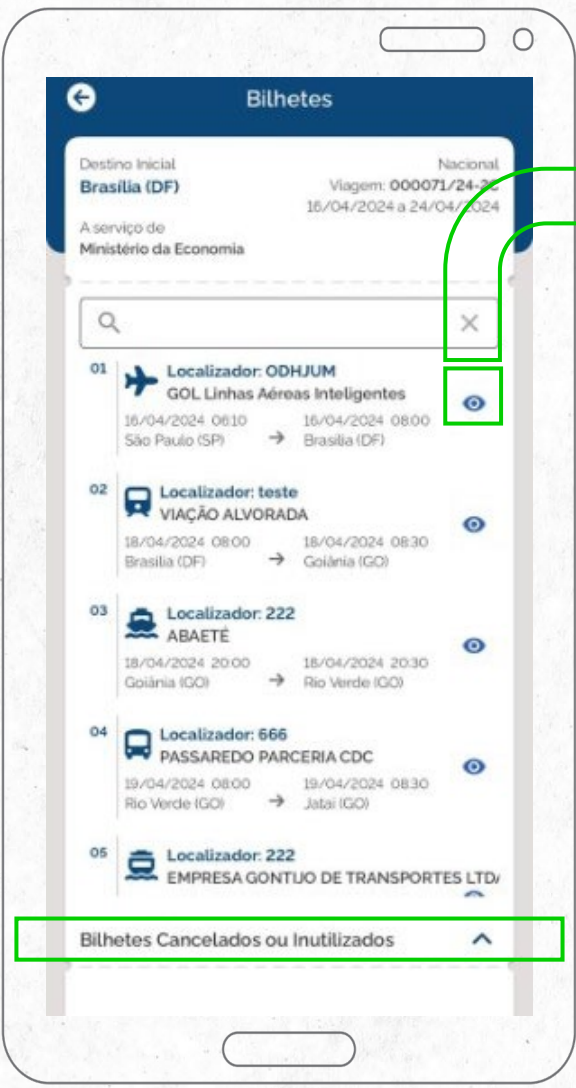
Bilhetes

Destino Inicial
Brasília (DF)
Nacional
Viagem: 000071/24-2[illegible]
16/04/2024 a 24/04/2024
A serviço de
Ministério da Economia

01
Localizador: ODHJUM
GOL Linhas Aéreas Inteligentes
16/04/2024 06:10 São Paulo (SP)
16/04/2024 08:00 Brasília (DF)

02
Localizador: teste
VIAÇÃO ALVORADA
18/04/2024 08:00 Brasília (DF)
18/04/2024 08:30 Goiânia (GO)

03
Localizador: 222
ABAETÉ
18/04/2024 20:00 Goiânia (GO)
18/04/2024 20:30 Rio Verde (GO)

04
Localizador: 666
PASSAREDO PARCERIA CDC
19/04/2024 08:00 Rio Verde (GO)
19/04/2024 08:30 Jataí (GO)

05
Localizador: 222
EMPRESA GONTIJO DE TRANSPORTES LTD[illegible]

Bilhetes Cancelados ou Inutilizados